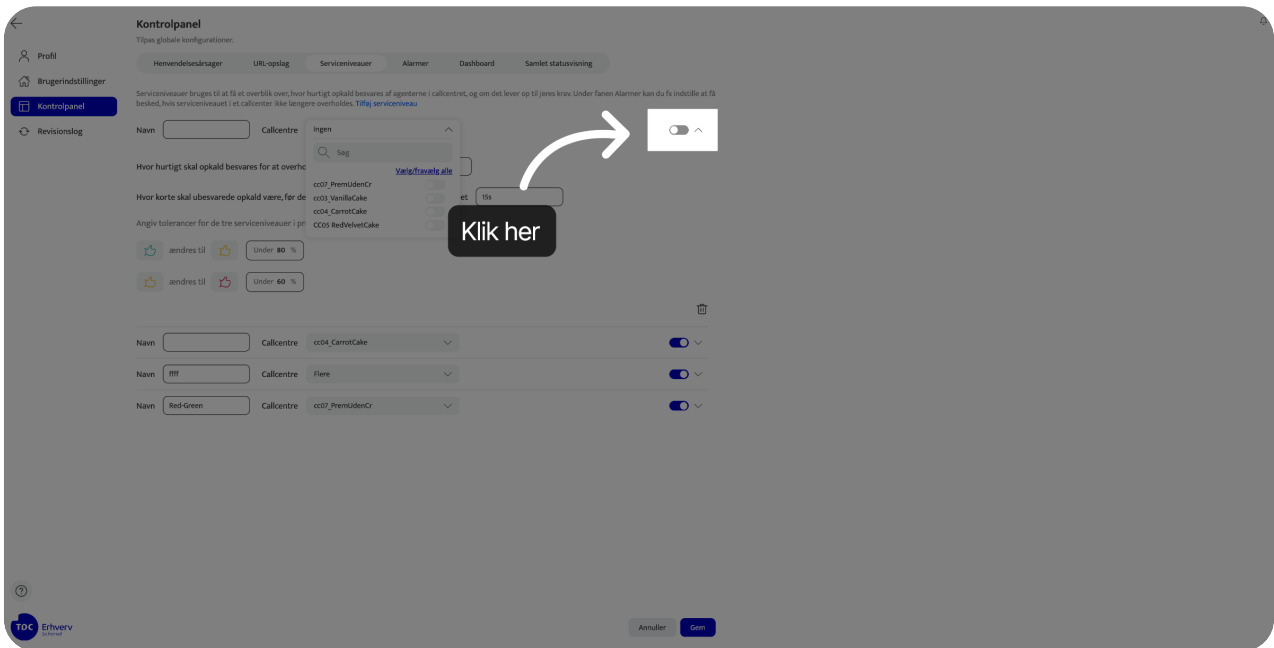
Kontrolpanel
Tilpas globale konfigurationer.

Profil
Brugerindstillinger
Kontrolpanel
Revisionslog

Henvendelsesårsager | URL-opslag | Serviceniveauer | Alarmer | Dashboard | Samlet statusvisning

Serviceniveauer bruges til at få et overblik over, hvor hurtigt opkald besvares af agenterne i callcentret, og om det lever op til jeres krav. Under fanen Alarmer kan du fx indstille at få besked, hvis serviceniveauet i et callcenter ikke længere overholdes. Tilføj serviceniveau

Navn Callcentre Ingen

Søg
Vælg/fravælg alle
cc07_PremUdenCr
cc03_VanillaCake
cc04_CarrotCake
CC05 RedVelvetCake

Hvor hurtigt skal opkald besvares for at overho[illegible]

Hvor korte skal ubesvarede opkald være, før de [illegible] et 15s

Angiv tolerancer for de tre serviceniveauer i p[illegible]

ændres til Under 80 %

ændres til Under 60 %

Klik her

Navn Callcentre cc04_CarrotCake
Navn ffff Callcentre Flere
Navn Red-Green Callcentre cc07_PremUdenCr

TDC Erhverv

Annuller Gem